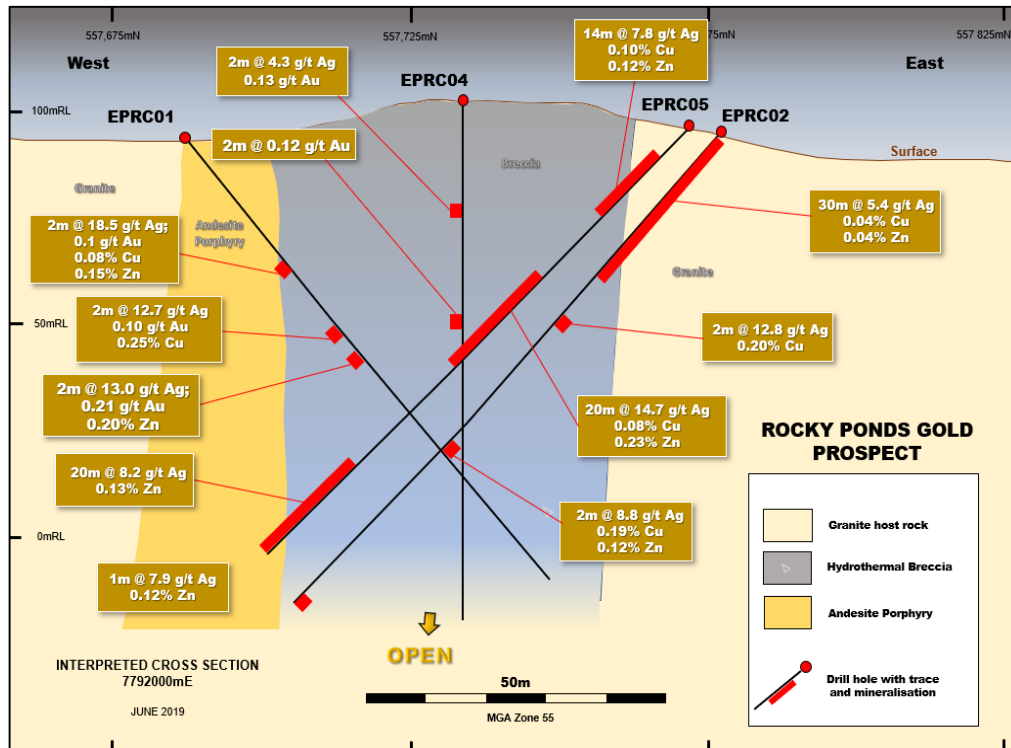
557,675mN

557,725mN

75mN

557 825mN

West

East

100mRL

50mRL

0mRL

EPRC01

EPRC04

EPRC05

EPRC02

Surface

Granite

Andesite Porphyry

Breccia

Granite

2m @ 4.3 g/t Ag
0.13 g/t Au

14m @ 7.8 g/t Ag
0.10% Cu
0.12% Zn

2m @ 0.12 g/t Au

2m @ 18.5 g/t Ag;
0.1 g/t Au
0.08% Cu
0.15% Zn

30m @ 5.4 g/t Ag
0.04% Cu
0.04% Zn

2m @ 12.7 g/t Ag
0.10 g/t Au
0.25% Cu

2m @ 12.8 g/t Ag
0.20% Cu

2m @ 13.0 g/t Ag;
0.21 g/t Au
0.20% Zn

20m @ 14.7 g/t Ag
0.08% Cu
0.23% Zn

20m @ 8.2 g/t Ag
0.13% Zn

2m @ 8.8 g/t Ag
0.19% Cu
0.12% Zn

1m @ 7.9 g/t Ag
0.12% Zn

ROCKY PONDS GOLD PROSPECT

Granite host rock

Hydrothermal Breccia

Andesite Porphyry

Drill hole with trace and mineralisation

OPEN

INTERPRETED CROSS SECTION
7792000mE

JUNE 2019

50m

MGA Zone 55